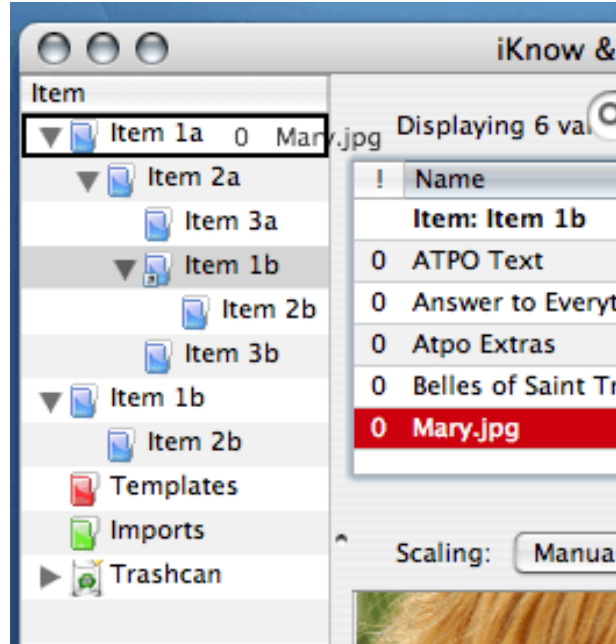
iKnow &

Item
Item 1a 0 Mary.jpg
Item 2a
Item 3a
Item 1b
Item 2b
Item 3b
Item 1b
Item 2b
Templates
Imports
Trashcan

Displaying 6 va

| ! | Name |
|---|---|
| | Item: Item 1b |
| 0 | ATPO Text |
| 0 | Answer to Everyt |
| 0 | Atpo Extras |
| 0 | Belles of Saint Tr |
| 0 | Mary.jpg |

Scaling: Manua